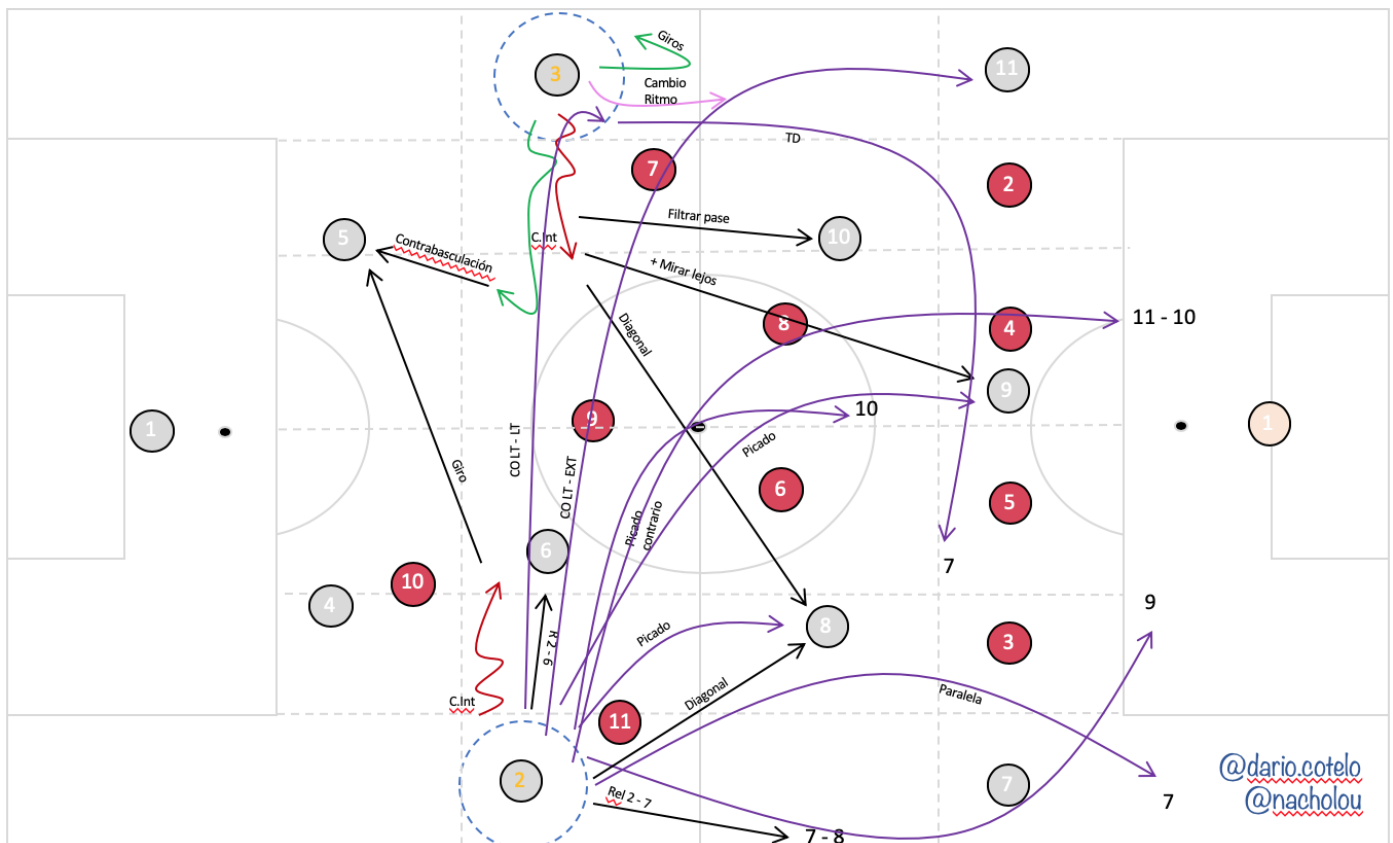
3
Giros
Cambio Ritmo
11
TD
7
2
Filtrar pase
5
Contrabasculación
C.Int
10
+ Mirar lejos
Diagonal
8
4
11 - 10
9
1
9
10
1
Giro
CO LT - LT
CO LT - EXT
Picado
6
5
Picado contrario
6
7
10
4
9
R 2 - 6
Picado
8
3
Diagonal
Paralela
C.Int
11
2
7
7
Rel 2 - 7
7 - 8
@dario.cotelo
@nacholou